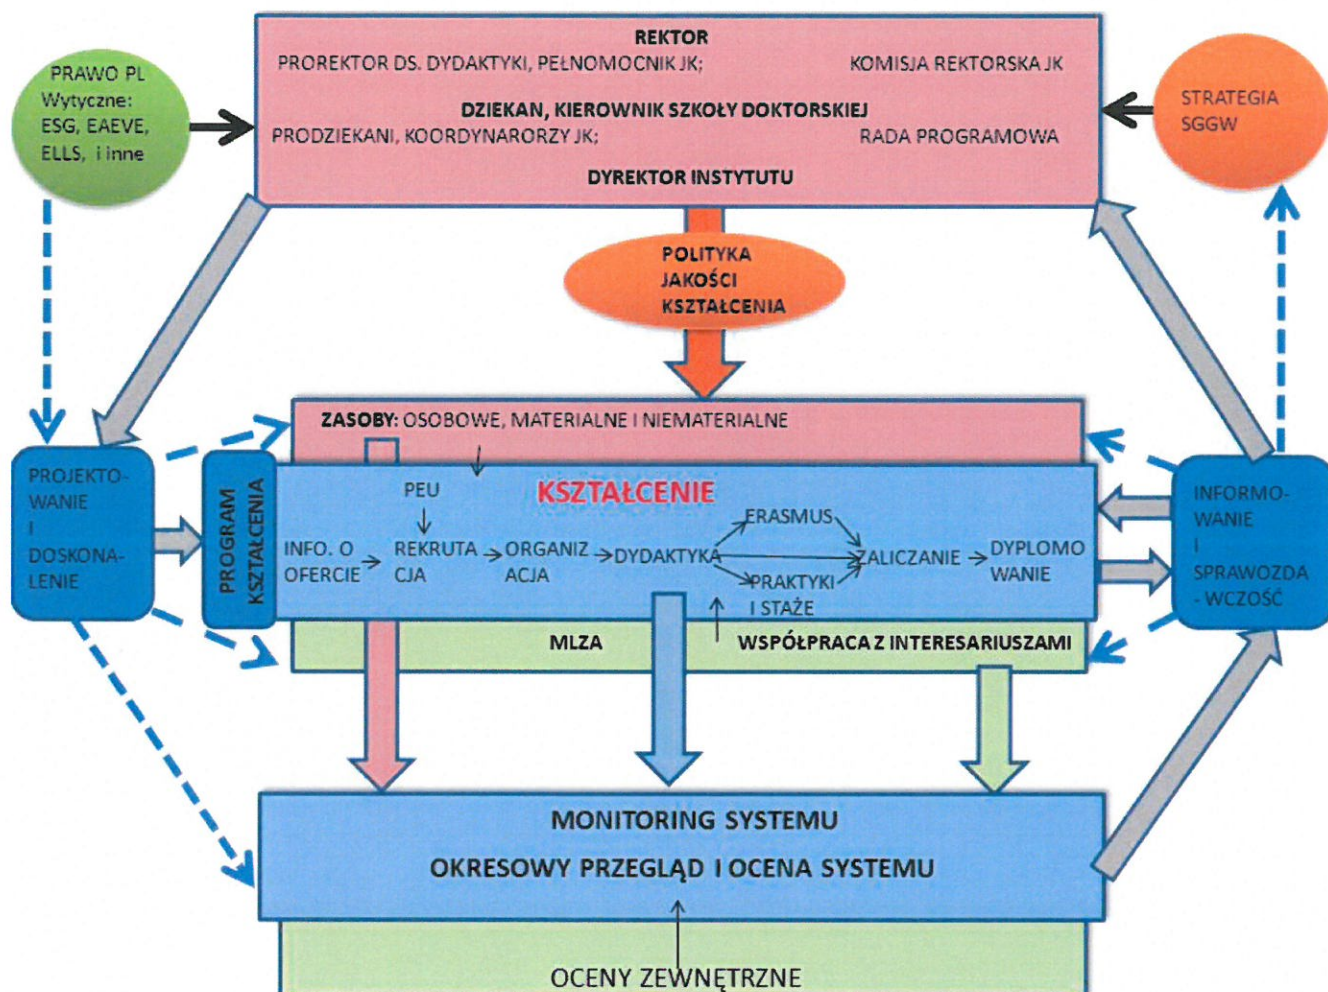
PRAWO PL
Wytyczne:
ESG, EAEVE,
ELLS, i inne

REKTOR
PROREKTOR DS. DYDAKTYKI, PEŁNOMOCNIK JK; KOMISJA REKTORSKA JK

DZIEKAN, KIEROWNIK SZKOŁY DOKTORSKIEJ
PRODZIEKANI, KOORDYNARORZY JK; RADA PROGRAMOWA

DYREKTOR INSTYTUTU

STRATEGIA
SGGW

POLITYKA
JAKOŚCI
KSZTAŁCENIA

ZASOBY: OSOBOWE, MATERIALNE I NIEMATERIALNE

PROJEKTOWANIE
I
DOSKONALENIE

PROGRAM KSZTAŁCENIA

KSZTAŁCENIE

PEU

INFO. O OFERCIE

REKRUTACJA

ORGANIZACJA

DYDAKTYKA

ERASMUS

PRAKTYKI I STAŻE

ZALICZANIE

DYPLOMOWANIE

INFORMOWANIE
I
SPRAWOZDAWCZOŚĆ

MLZA

WSPÓŁPRACA Z INTERESARIUSZAMI

MONITORING SYSTEMU
OKRESOWY PRZEGLĄD I OCENA SYSTEMU

OCENY ZEWNĘTRZNE